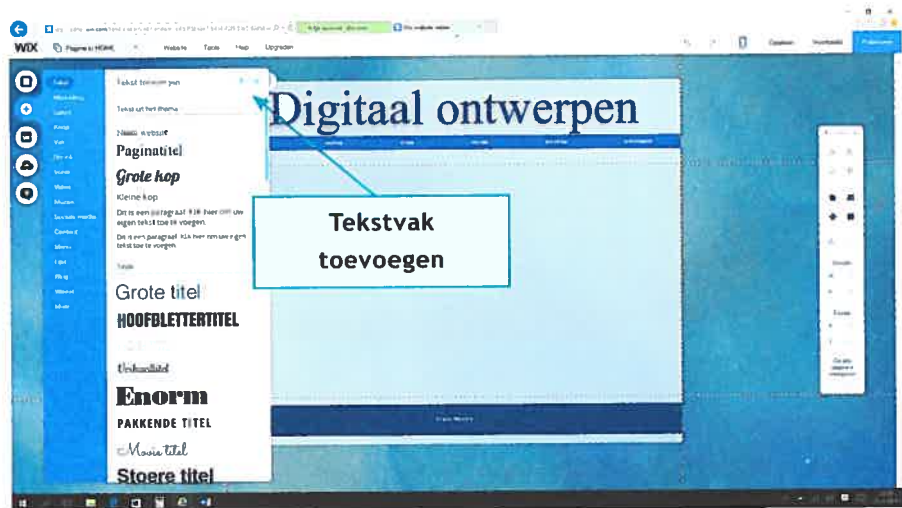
WIX Pagina's: HOME Website Tools Help Upgraden

Opslaan Voorbeeld Publiceren

Tekst
Afbeelding
Galerij
Knop
Vak
Strook
Lijst
Video
Muziek
Sociale media
Contact
Menu
Lijst
Blog
Winkel
Meer

Tekst toevoegen

Tekst uit het thema

Naam website
Paginatitel
Grote kop
Kleine kop
Dit is een paragraaf. Klik hier om uw eigen tekst toe te voegen.
Dit is een paragraaf. Klik hier om uw eigen tekst toe te voegen.

Titels

Grote titel
HOOFDLETTERTITEL
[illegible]
Uitkondiging
Enorm
PAKKENDE TITEL
Mooie titel
Stoere titel

Digitaal ontwerpen

Tekstvak toevoegen